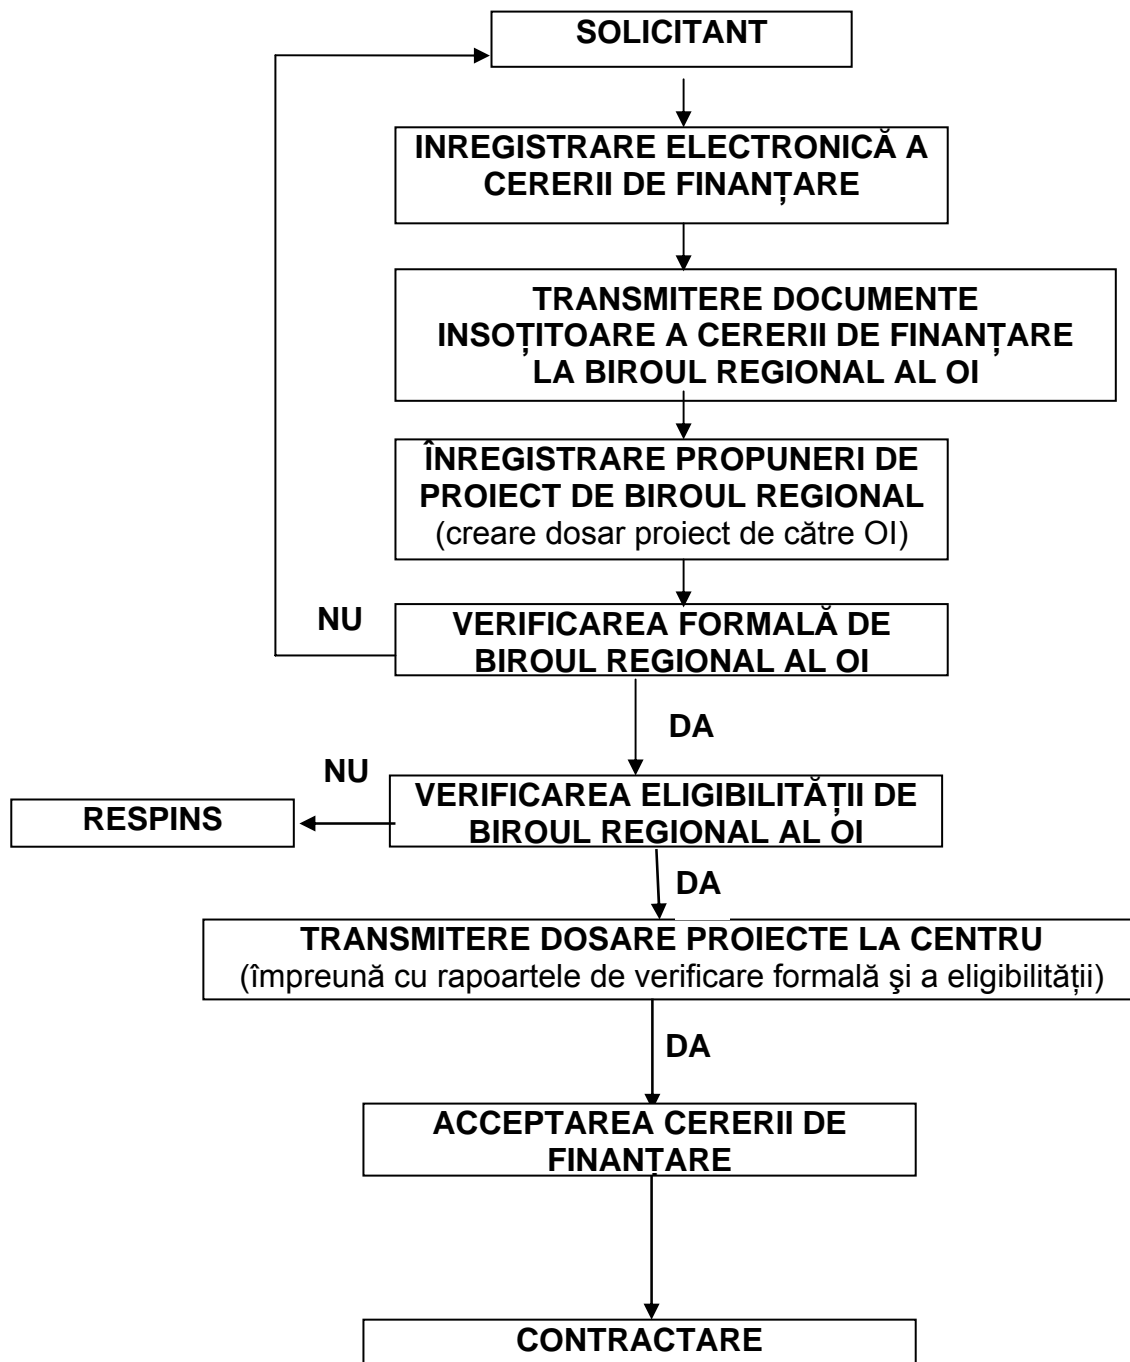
SOLICITANT

INREGISTRARE ELECTRONICĂ A CERERII DE FINANȚARE

TRANSMITERE DOCUMENTE INSOȚITOARE A CERERII DE FINANȚARE LA BIROUL REGIONAL AL OI

ÎNREGISTRARE PROPUNERI DE PROIECT DE BIROUL REGIONAL (creare dosar proiect de către OI)

NU

VERIFICAREA FORMALĂ DE BIROUL REGIONAL AL OI

DA

NU

RESPINS

VERIFICAREA ELIGIBILITĂȚII DE BIROUL REGIONAL AL OI

DA

TRANSMITERE DOSARE PROIECTE LA CENTRU (împreună cu rapoartele de verificare formală şi a eligibilității)

DA

ACCEPTAREA CERERII DE FINANȚARE

CONTRACTARE